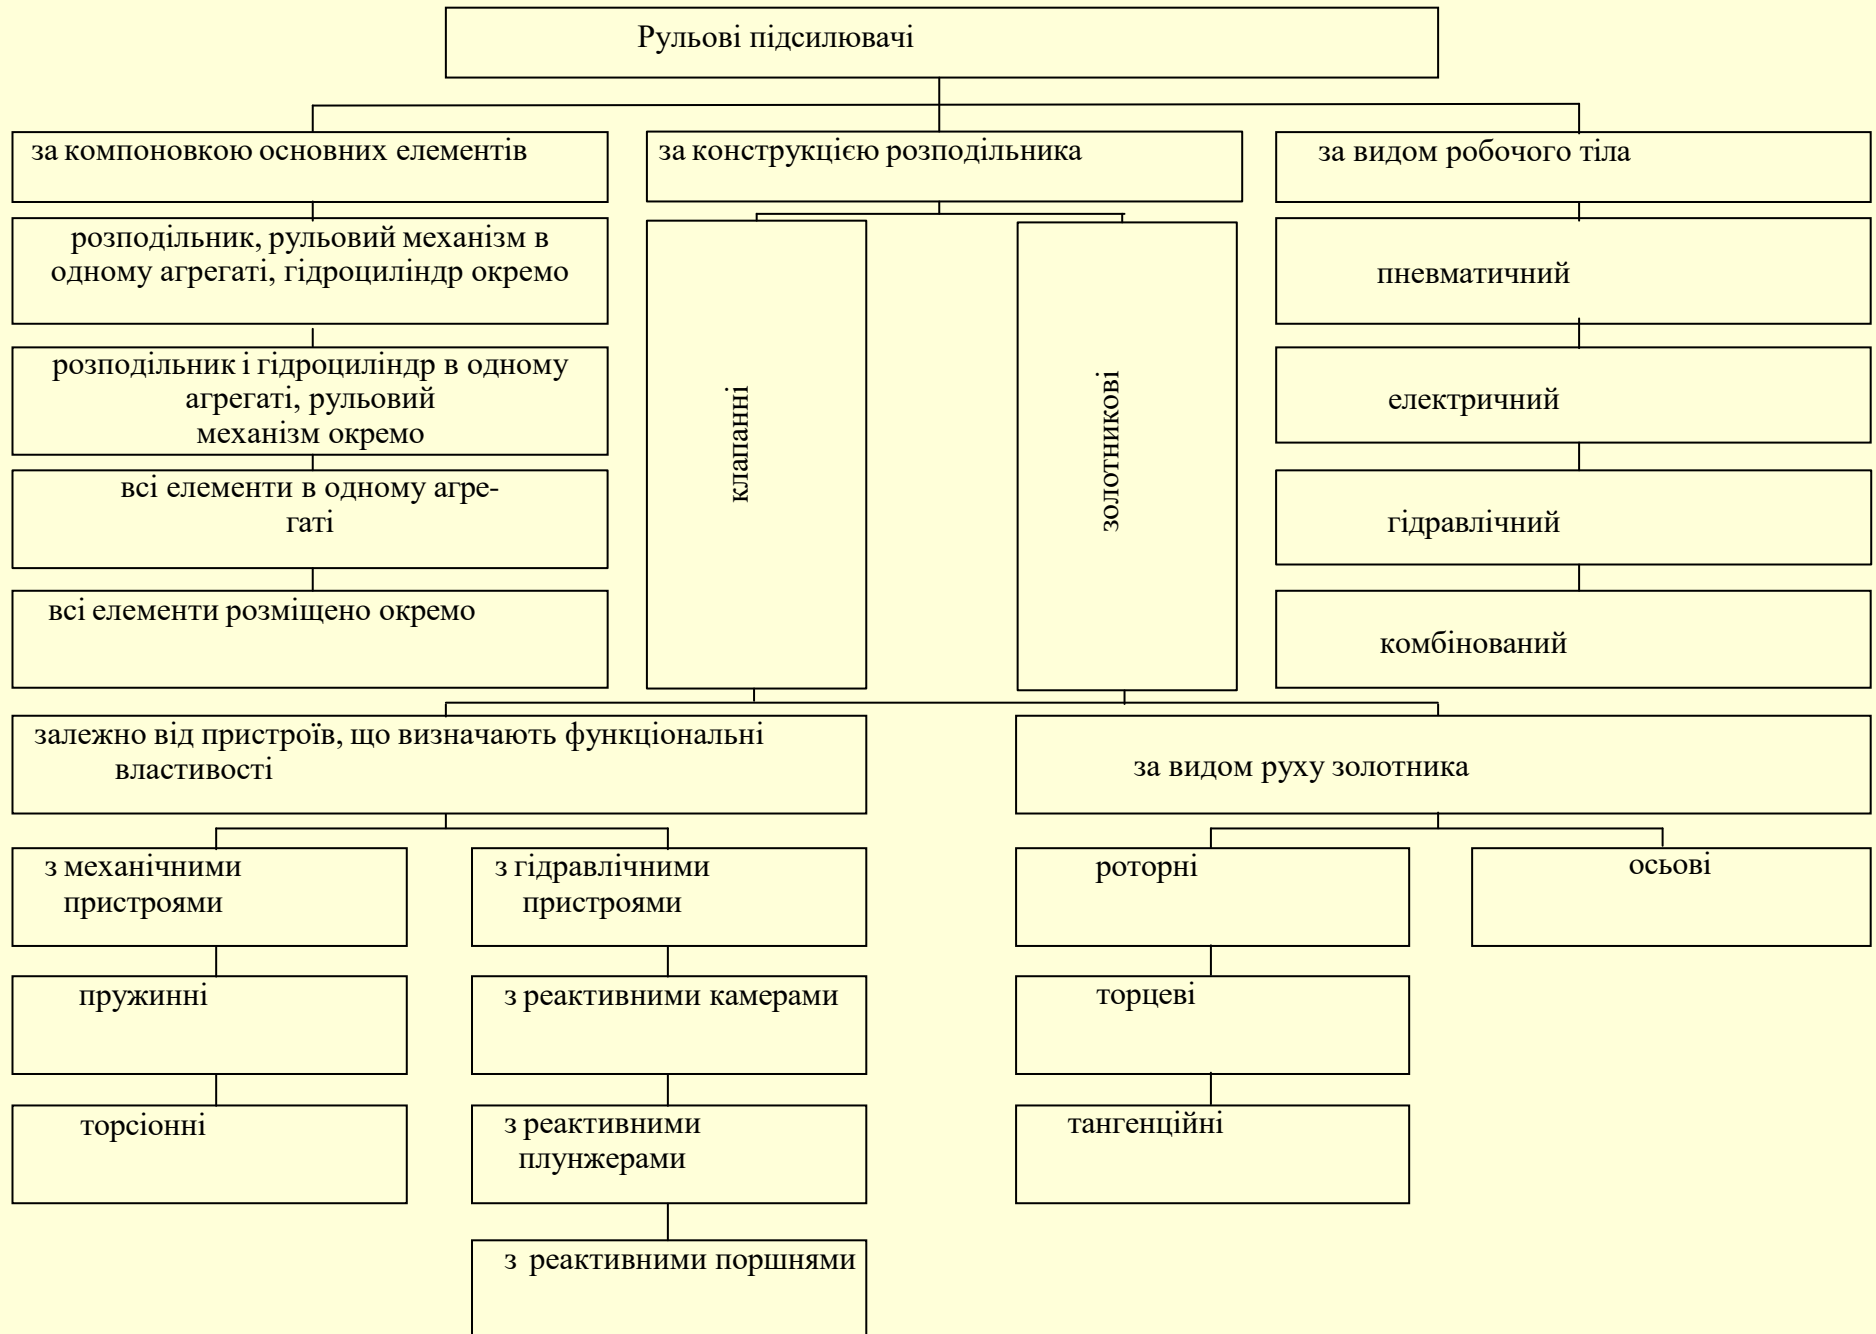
Рульові підсилювачі

за компоновкою основних елементів

розподільник, рульовий механізм в одному агрегаті, гідроциліндр окремо

розподільник і гідроциліндр в одному агрегаті, рульовий механізм окремо

всі елементи в одному агрегаті

всі елементи розміщено окремо

за конструкцією розподільника

клапанні

золотникові

за видом робочого тіла

пневматичний

електричний

гідравлічний

комбінований

залежно від пристроїв, що визначають функціональні властивості

з механічними пристроями

пружинні

торсіонні

з гідравлічними пристроями

з реактивними камерами

з реактивними плунжерами

з реактивними поршнями

за видом руху золотника

роторні

торцеві

тангенційні

осьові